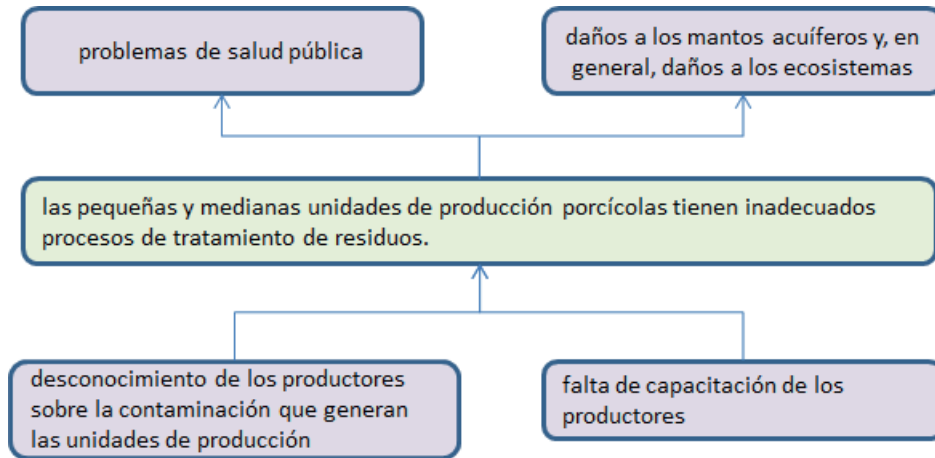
problemas de salud pública

daños a los mantos acuíferos y, en general, daños a los ecosistemas

las pequeñas y medianas unidades de producción porcícolas tienen inadecuados procesos de tratamiento de residuos.

desconocimiento de los productores sobre la contaminación que generan las unidades de producción

falta de capacitación de los productores